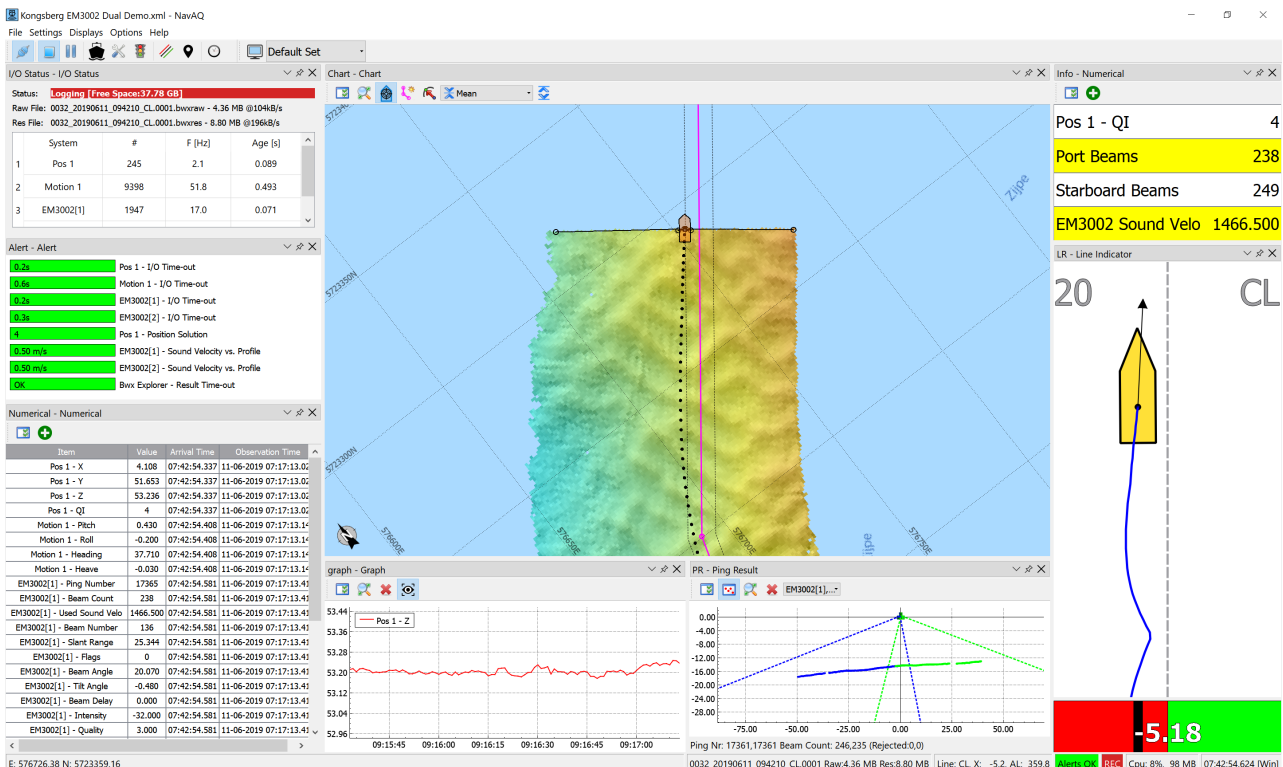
Kongsberg EM3002 Dual Demo.xml - NavAQ

File Settings Displays Options Help

Default Set

I/O Status - I/O Status

Status: Logging [Free Space:37.78 GB]
Raw File: 0032_20190611_094210_CL.0001.bwxraw - 4.36 MB @104kB/s
Res File: 0032_20190611_094210_CL.0001.bwxres - 8.80 MB @196kB/s

| | System | # | F [Hz] | Age [s] |
|---|---|---|---|---|
| 1 | Pos 1 | 245 | 2.1 | 0.089 |
| 2 | Motion 1 | 9398 | 51.8 | 0.493 |
| 3 | EM3002[1] | 1947 | 17.0 | 0.071 |

Alert - Alert

0.2s Pos 1 - I/O Time-out
0.6s Motion 1 - I/O Time-out
0.2s EM3002[1] - I/O Time-out
0.3s EM3002[2] - I/O Time-out
4 Pos 1 - Position Solution
0.50 m/s EM3002[1] - Sound Velocity vs. Profile
0.50 m/s EM3002[2] - Sound Velocity vs. Profile
OK Bwx Explorer - Result Time-out

Numerical - Numerical

| Item | Value | Arrival Time | Observation Time |
|---|---|---|---|
| Pos 1 - X | 4.108 | 07:42:54.337 | 11-06-2019 07:17:13.02 |
| Pos 1 - Y | 51.653 | 07:42:54.337 | 11-06-2019 07:17:13.02 |
| Pos 1 - Z | 53.236 | 07:42:54.337 | 11-06-2019 07:17:13.02 |
| Pos 1 - QI | 4 | 07:42:54.337 | 11-06-2019 07:17:13.02 |
| Motion 1 - Pitch | 0.430 | 07:42:54.408 | 11-06-2019 07:17:13.14 |
| Motion 1 - Roll | -0.200 | 07:42:54.408 | 11-06-2019 07:17:13.14 |
| Motion 1 - Heading | 37.710 | 07:42:54.408 | 11-06-2019 07:17:13.14 |
| Motion 1 - Heave | -0.030 | 07:42:54.408 | 11-06-2019 07:17:13.14 |
| EM3002[1] - Ping Number | 17365 | 07:42:54.581 | 11-06-2019 07:17:13.41 |
| EM3002[1] - Beam Count | 238 | 07:42:54.581 | 11-06-2019 07:17:13.41 |
| EM3002[1] - Used Sound Velo | 1466.500 | 07:42:54.581 | 11-06-2019 07:17:13.41 |
| EM3002[1] - Beam Number | 136 | 07:42:54.581 | 11-06-2019 07:17:13.41 |
| EM3002[1] - Slant Range | 25.344 | 07:42:54.581 | 11-06-2019 07:17:13.41 |
| EM3002[1] - Flags | 0 | 07:42:54.581 | 11-06-2019 07:17:13.41 |
| EM3002[1] - Beam Angle | 20.070 | 07:42:54.581 | 11-06-2019 07:17:13.41 |
| EM3002[1] - Tilt Angle | -0.480 | 07:42:54.581 | 11-06-2019 07:17:13.41 |
| EM3002[1] - Beam Delay | 0.000 | 07:42:54.581 | 11-06-2019 07:17:13.41 |
| EM3002[1] - Intensity | -32.000 | 07:42:54.581 | 11-06-2019 07:17:13.41 |
| EM3002[1] - Quality | 3.000 | 07:42:54.581 | 11-06-2019 07:17:13.41 |

Chart - Chart

Mean

5723400N
5723350N
5723300N
576650E
576700E
576750E
Zijpe
Zijpe

graph - Graph

Pos 1 - Z

53.44
53.36
53.28
53.20
53.12
53.04
52.96
09:15:45 09:16:00 09:16:15 09:16:30 09:16:45 09:17:00

PR - Ping Result

EM3002[1],...

0.00
-4.00
-8.00
-12.00
-16.00
-20.00
-24.00
-28.00
-75.00 -50.00 -25.00 0.00 25.00 50.00

Ping Nr: 17361,17361 Beam Count: 246,235 (Rejected:0,0)

Info - Numerical

Pos 1 - QI 4
Port Beams 238
Starboard Beams 249
EM3002 Sound Velo 1466.500

LR - Line Indicator

20
CL

-5.18

E: 576726.38 N: 5723359.16
0032_20190611_094210_CL.0001 Raw:4.36 MB Res:8.80 MB
Line: CL X: -5.2 AL: 359.8
Alerts OK
REC
Cpu: 8%, 98 MB
07:42:54.624 [Win]